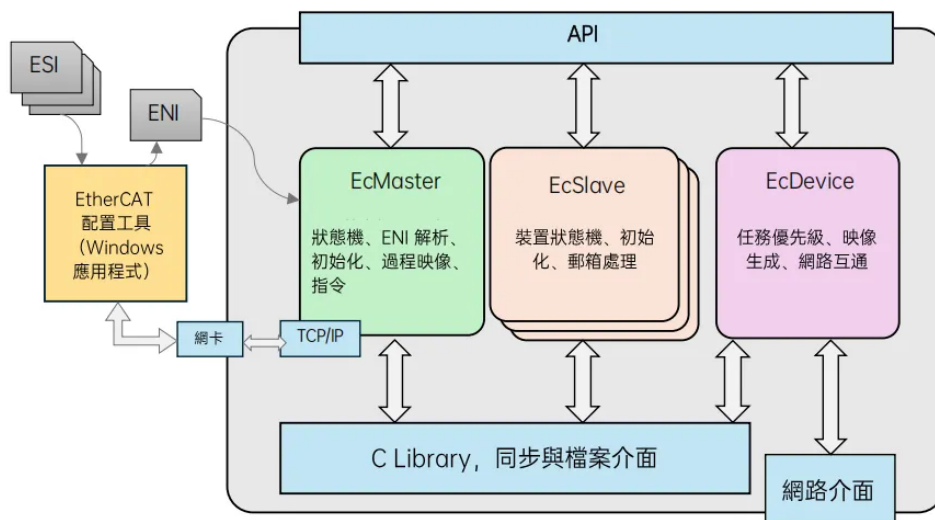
API

ESI

ENI

EtherCAT
配置工具
(Windows
應用程式)

EcMaster
狀態機、ENI 解析、初始化、過程映像、指令

EcSlave
裝置狀態機、初始化、郵箱處理

EcDevice
任務優先級、映像生成、網路互通

網卡

TCP/IP

C Library，同步與檔案介面

網路介面